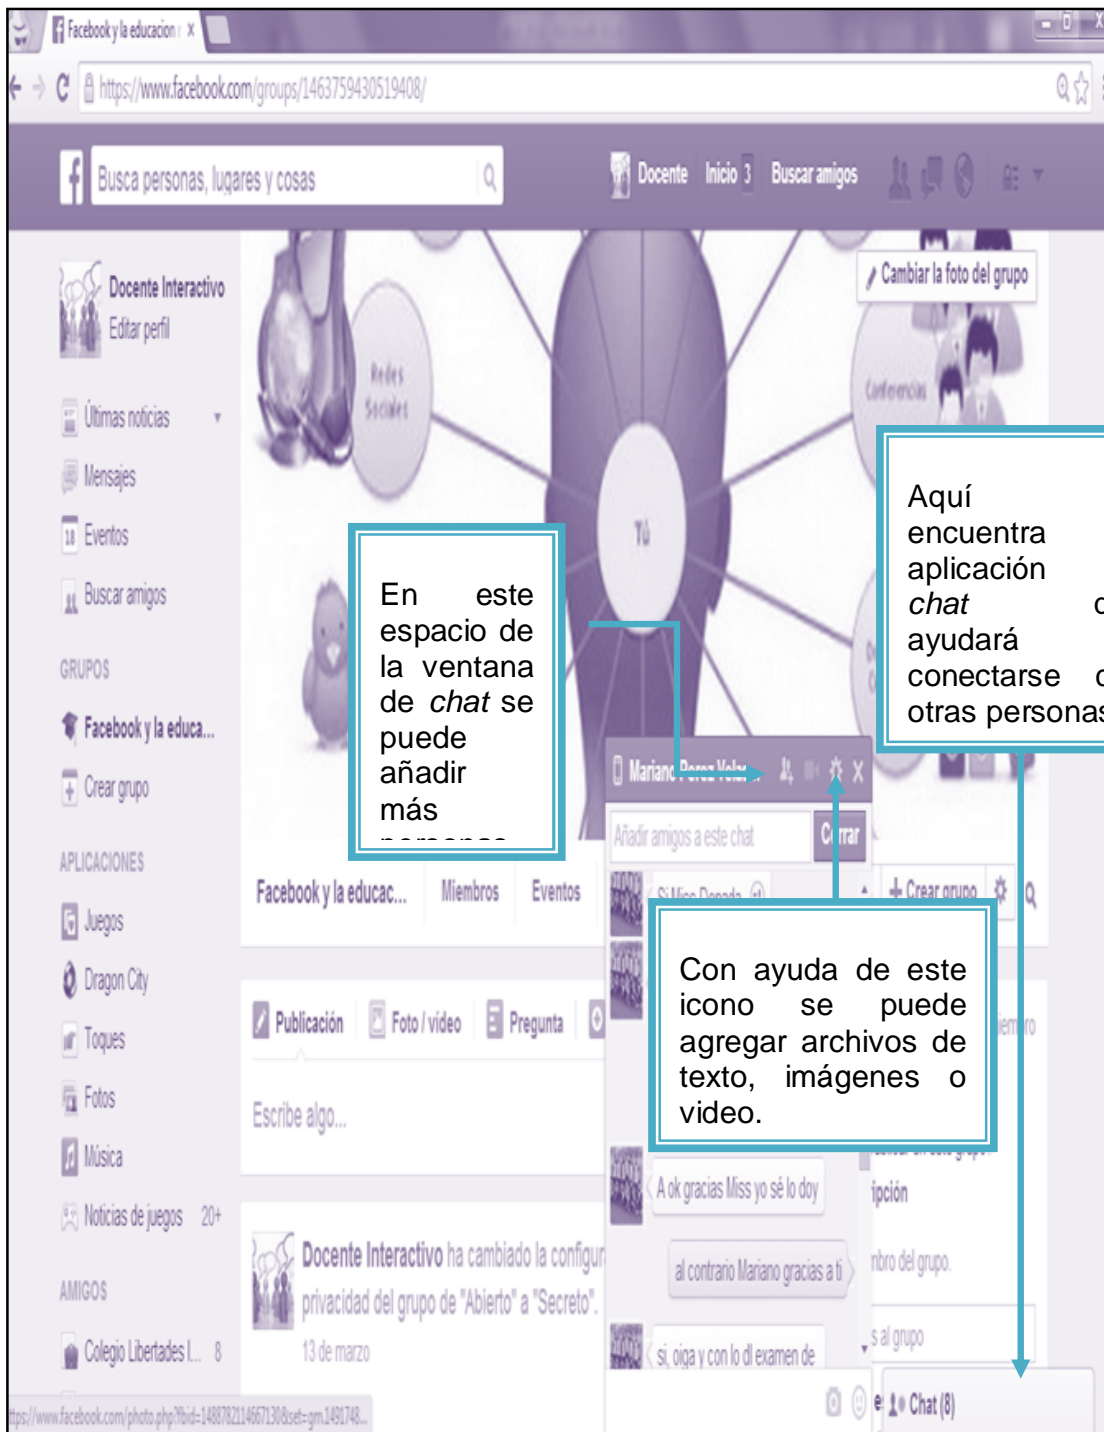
Facebook y la educacion ×

https://www.facebook.com/groups/1463759430519408/

Busca personas, lugares y cosas

Docente Inicio 3 Buscar amigos

Cambiar la foto del grupo

Docente Interactivo
Editar perfil

Últimas noticias
Mensajes
Eventos
Buscar amigos

GRUPOS
Facebook y la educa...
Crear grupo

APLICACIONES
Juegos
Dragon City
Toques
Fotos
Música
Noticias de juegos 20+

AMIGOS
Colegio Libertades I... 8

Redes Sociales

Conferencias

Tú

Aquí encuentra aplicación chat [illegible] ayudará conectarse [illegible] otras personas

En este espacio de la ventana de chat se puede añadir más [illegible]

Mariano Perez Velaz

Añadir amigos a este chat

Cerrar

Facebook y la educac... Miembros Eventos

Crear grupo

Con ayuda de este icono se puede agregar archivos de texto, imágenes o video.

Publicación Foto / vídeo Pregunta

Escribe algo...

Docente Interactivo ha cambiado la configur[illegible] privacidad del grupo de "Abierto" a "Secreto".

13 de marzo

A ok gracias Miss yo sé lo doy

al contrario Mariano gracias a ti

si, oiga y con lo dl examen de

ipción

mbro del grupo.

s al grupo

Chat (8)

https://www.facebook.com/photo.php?fbid=1488782114667130&set=gm.1491748...